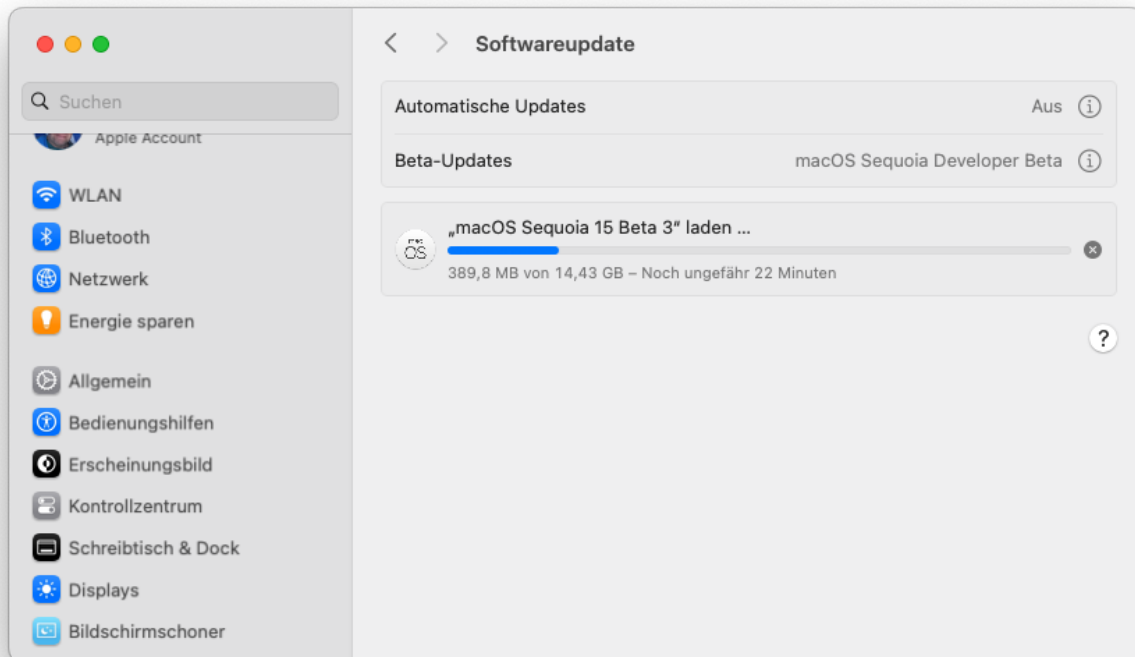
Suchen

Apple Account

WLAN

Bluetooth

Netzwerk

Energie sparen

Allgemein

Bedienungshilfen

Erscheinungsbild

Kontrollzentrum

Schreibtisch & Dock

Displays

Bildschirmschoner

Softwareupdate

Automatische Updates Aus

Beta-Updates macOS Sequoia Developer Beta

„macOS Sequoia 15 Beta 3" laden ...

389,8 MB von 14,43 GB – Noch ungefähr 22 Minuten

?